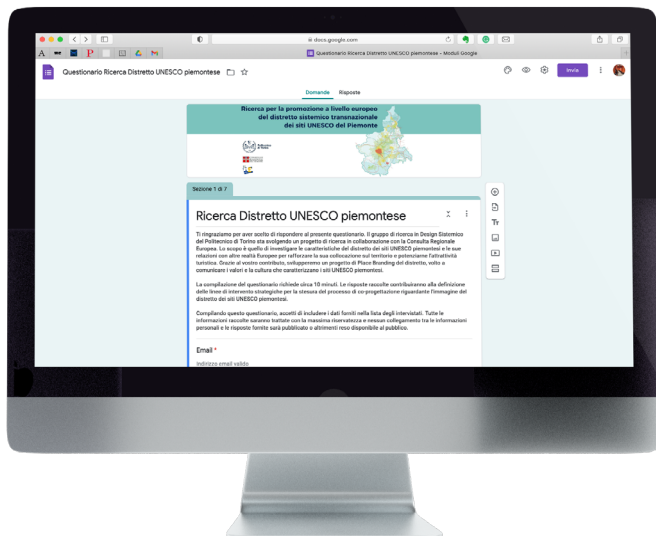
docs.google.com

Questionario Ricerca Distretto UNESCO piemontese - Moduli Google

Questionario Ricerca Distretto UNESCO piemontese

Invia

Domande Risposte

Ricerca per la promozione a livello europeo del distretto sistemico transnazionale dei siti UNESCO del Piemonte

Sezione 1 di 7

Ricerca Distretto UNESCO piemontese

Ti ringraziamo per aver scelto di rispondere al presente questionario. Il gruppo di ricerca in Design Sistemico del Politecnico di Torino sta svolgendo un progetto di ricerca in collaborazione con la Consulta Regionale Europea. Lo scopo è quello di investigare le caratteristiche del distretto dei siti UNESCO piemontesi e le sue relazioni con altre realtà Europee per rafforzare la sua collocazione sul territorio e potenziarne l'attrattività turistica. Grazie al vostro contributo, svilupperemo un progetto di Place Branding del distretto, volto a comunicare i valori e la cultura che caratterizzano i siti UNESCO piemontesi.

La compilazione del questionario richiede circa 10 minuti. Le risposte raccolte contribuiranno alla definizione delle linee di intervento strategiche per la stesura del processo di co-progettazione riguardante l'immagine del distretto dei siti UNESCO piemontesi.

Compilando questo questionario, accetti di includere i dati forniti nella lista degli intervistati. Tutte le informazioni raccolte saranno trattate con la massima riservatezza e nessun collegamento tra le informazioni personali e le risposte fornite sarà pubblicato o altrimenti reso disponibile al pubblico.

Email *

Indirizzo email valido